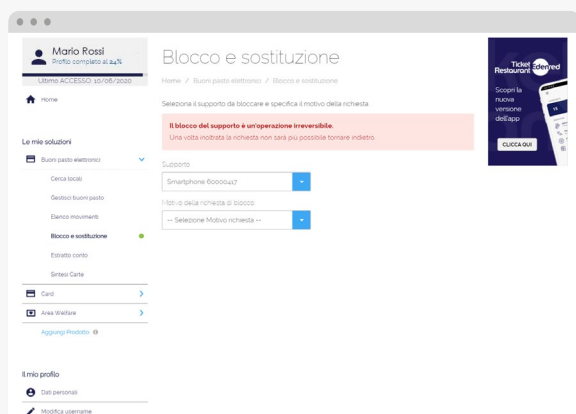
Mario Rossi
Profilo completo al 24%
Ultimo ACCESSO: 10/06/2020

Home

Le mie soluzioni

Buoni pasto elettronici

Cerca locali

Gestisci buoni pasto

Elenco movimenti

Blocco e sostituzione

Estratto conto

Sintesi Carte

Card

Area Welfare

Aggiungi Prodotto

Il mio profilo

Dati personali

Modifica username

Blocco e sostituzione

Home / Buoni pasto elettronici / Blocco e sostituzione

Seleziona il supporto da bloccare e specifica il motivo della richiesta

Il blocco del supporto è un'operazione irreversibile.
Una volta inoltrata la richiesta non sarà più possibile tornare indietro.

Supporto

Smartphone 60000417

Motivo della richiesta di blocco

-- Selezione Motivo richiesta --

Ticket Restaurant Edenred

Scopri la nuova versione dell'app

CLICCA QUI